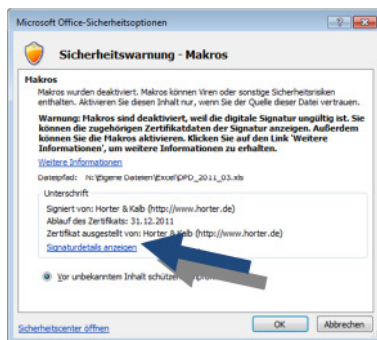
Microsoft Office-Sicherheitsoptionen

Sicherheitswarnung - Makros

Makros

Makros wurden deaktiviert. Makros können Viren oder sonstige Sicherheitsrisiken enthalten. Aktivieren Sie diesen Inhalt nur, wenn Sie der Quelle dieser Datei vertrauen.

Warnung: Makros sind deaktiviert, weil die digitale Signatur ungültig ist. Sie können die zugehörigen Zertifikatdaten der Signatur anzeigen. Außerdem können Sie die Makros aktivieren. Klicken Sie auf den Link 'Weitere Informationen', um weitere Informationen zu erhalten.

Weitere Informationen

Dateipfad: N:\Eigene Dateien\Excel\DPD_2011_03.xls

Unterschrift

Signiert von: Horter & Kalb (http://www.horter.de)

Ablauf des Zertifikats: 31.12.2011

Zertifikat ausgestellt von: Horter & Kalb (http://www.horter.de)

Signaturdetails anzeigen

Vor unbekanntem Inhalt schützen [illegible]

Sicherheitscenter öffnen

OK

Abbrechen